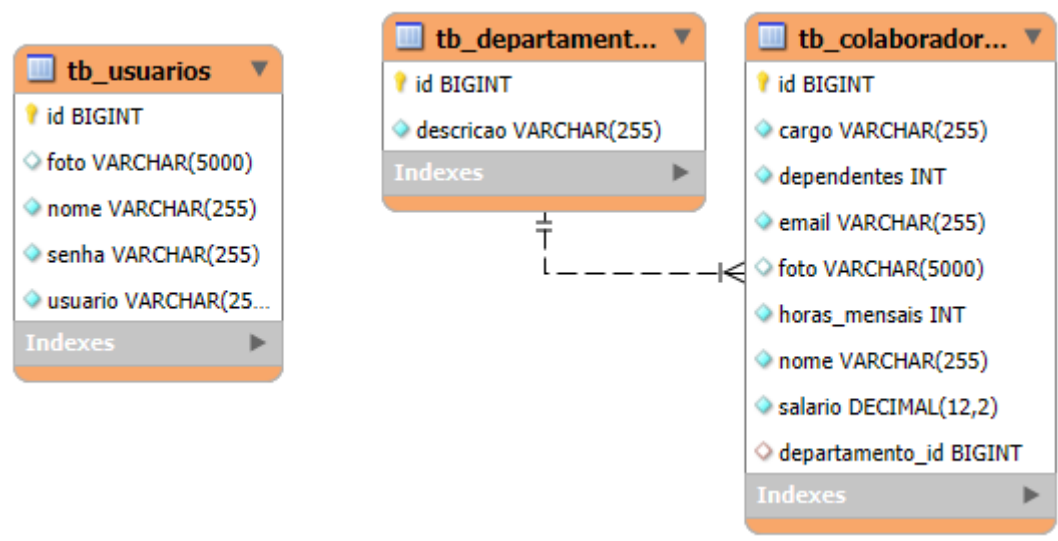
tb_usuarios

id BIGINT

foto VARCHAR(5000)

nome VARCHAR(255)

senha VARCHAR(255)

usuario VARCHAR(25...

Indexes

tb_departament...

id BIGINT

descricao VARCHAR(255)

Indexes

tb_colaborador...

id BIGINT

cargo VARCHAR(255)

dependentes INT

email VARCHAR(255)

foto VARCHAR(5000)

horas_mensais INT

nome VARCHAR(255)

salario DECIMAL(12,2)

departamento_id BIGINT

Indexes